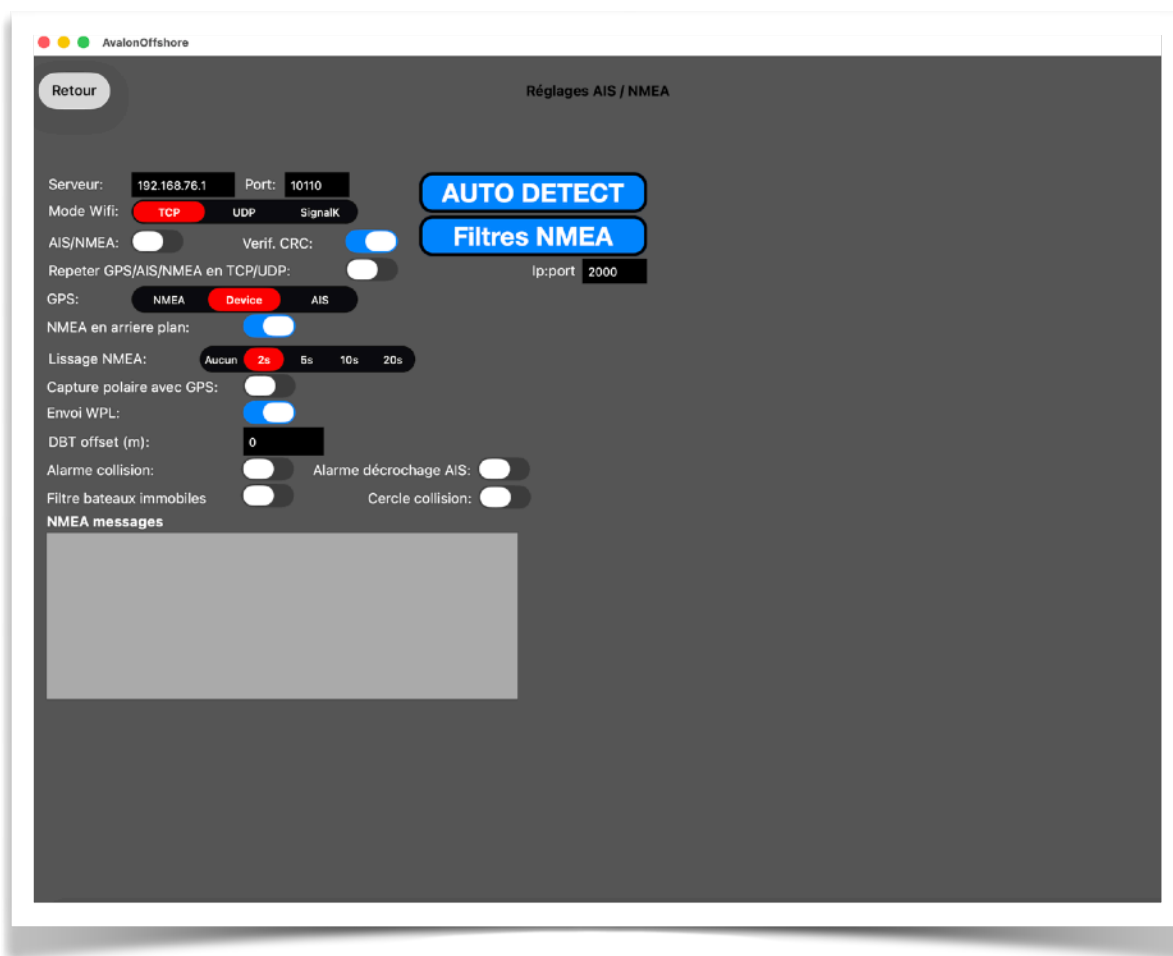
AvalonOffshore

Retour

Réglages AIS / NMEA

Serveur: 192.168.76.1 Port: 10110

AUTO DETECT

Mode Wifi: TCP UDP SignalK

AIS/NMEA: Verif. CRC:

Filtres NMEA

Repeter GPS/AIS/NMEA en TCP/UDP: Ip:port 2000

GPS: NMEA Device AIS

NMEA en arriere plan:

Lissage NMEA: Aucun 2s 5s 10s 20s

Capture polaire avec GPS:

Envoi WPL:

DBT offset (m): 0

Alarme collision: Alarme décrochage AIS:

Filtre bateaux immobiles Cercle collision:

NMEA messages